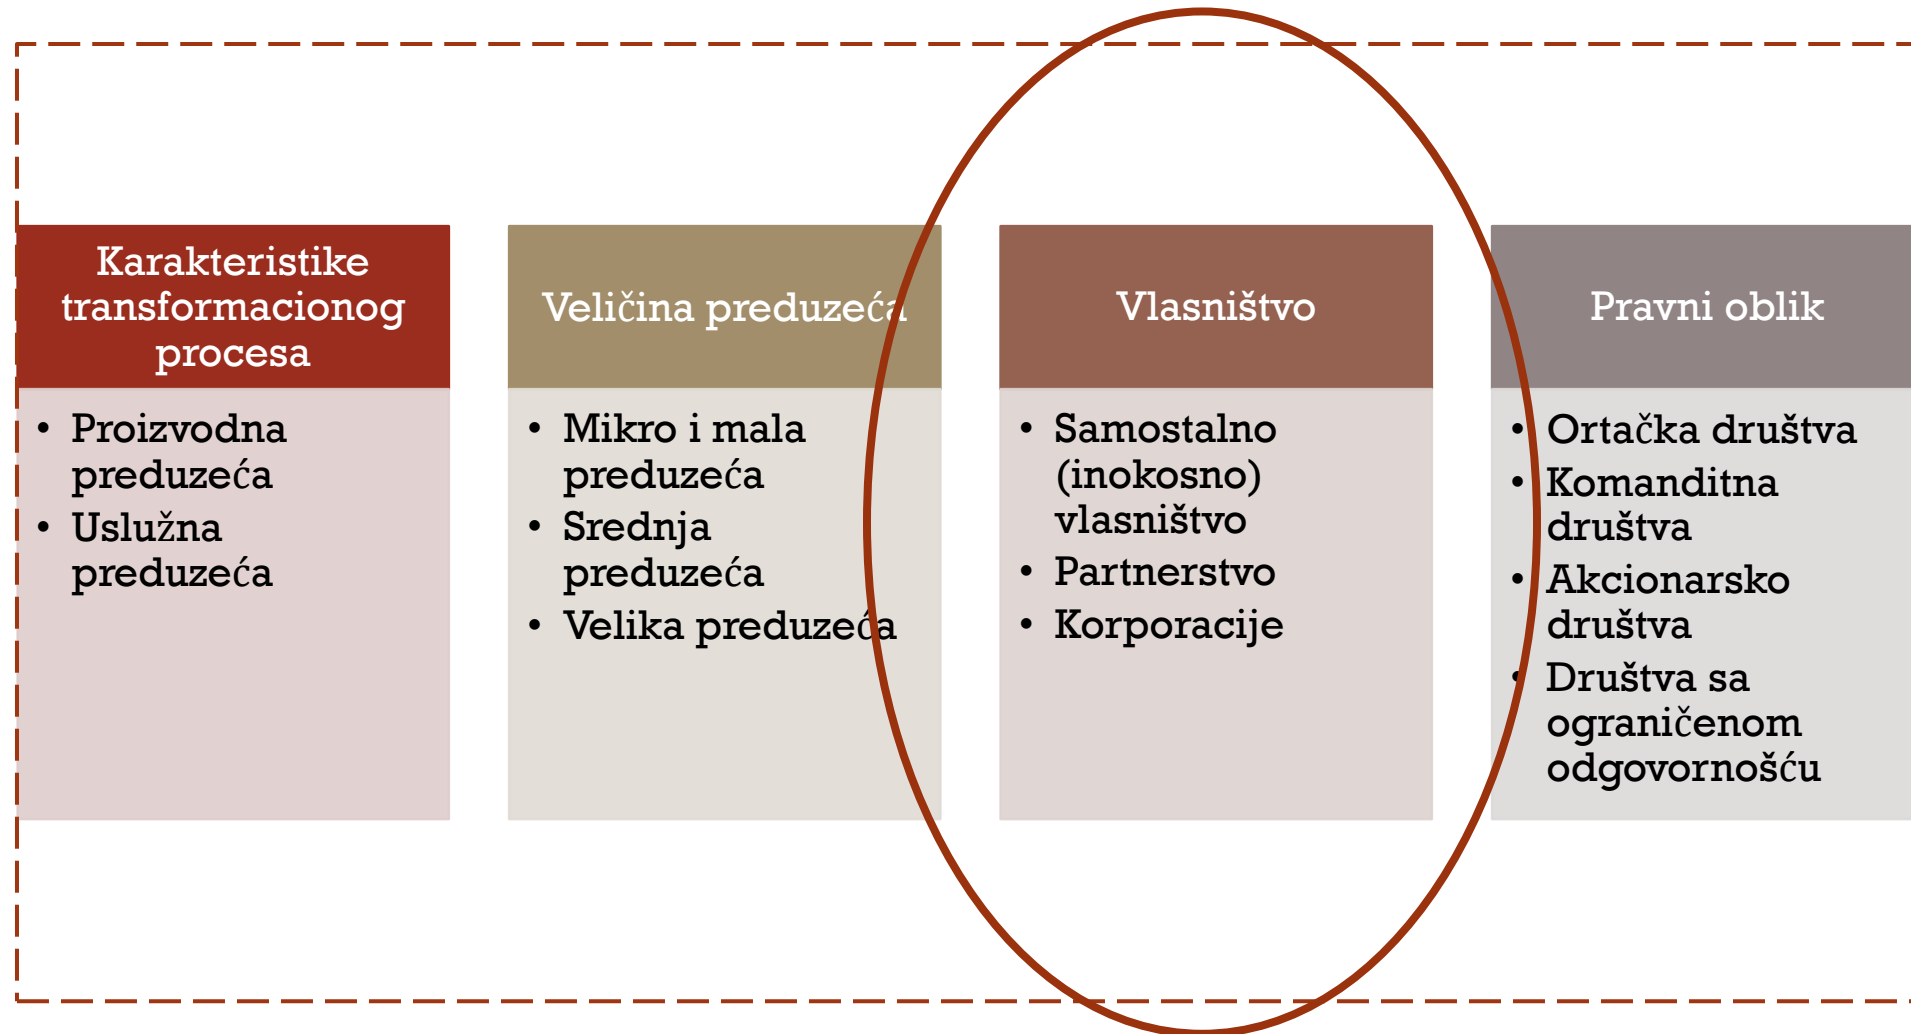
Karakteristike transformacionog procesa

- Proizvodna preduzeća
- Uslužna preduzeća

Veličina preduzeća

- Mikro i mala preduzeća
- Srednja preduzeća
- Velika preduzeća

Vlasništvo

- Samostalno (inokosno) vlasništvo
- Partnerstvo
- Korporacije

Pravni oblik

- Ortačka društva
- Komanditna društva
- Akcionarsko društva
- Društva sa ograničenom odgovornošću